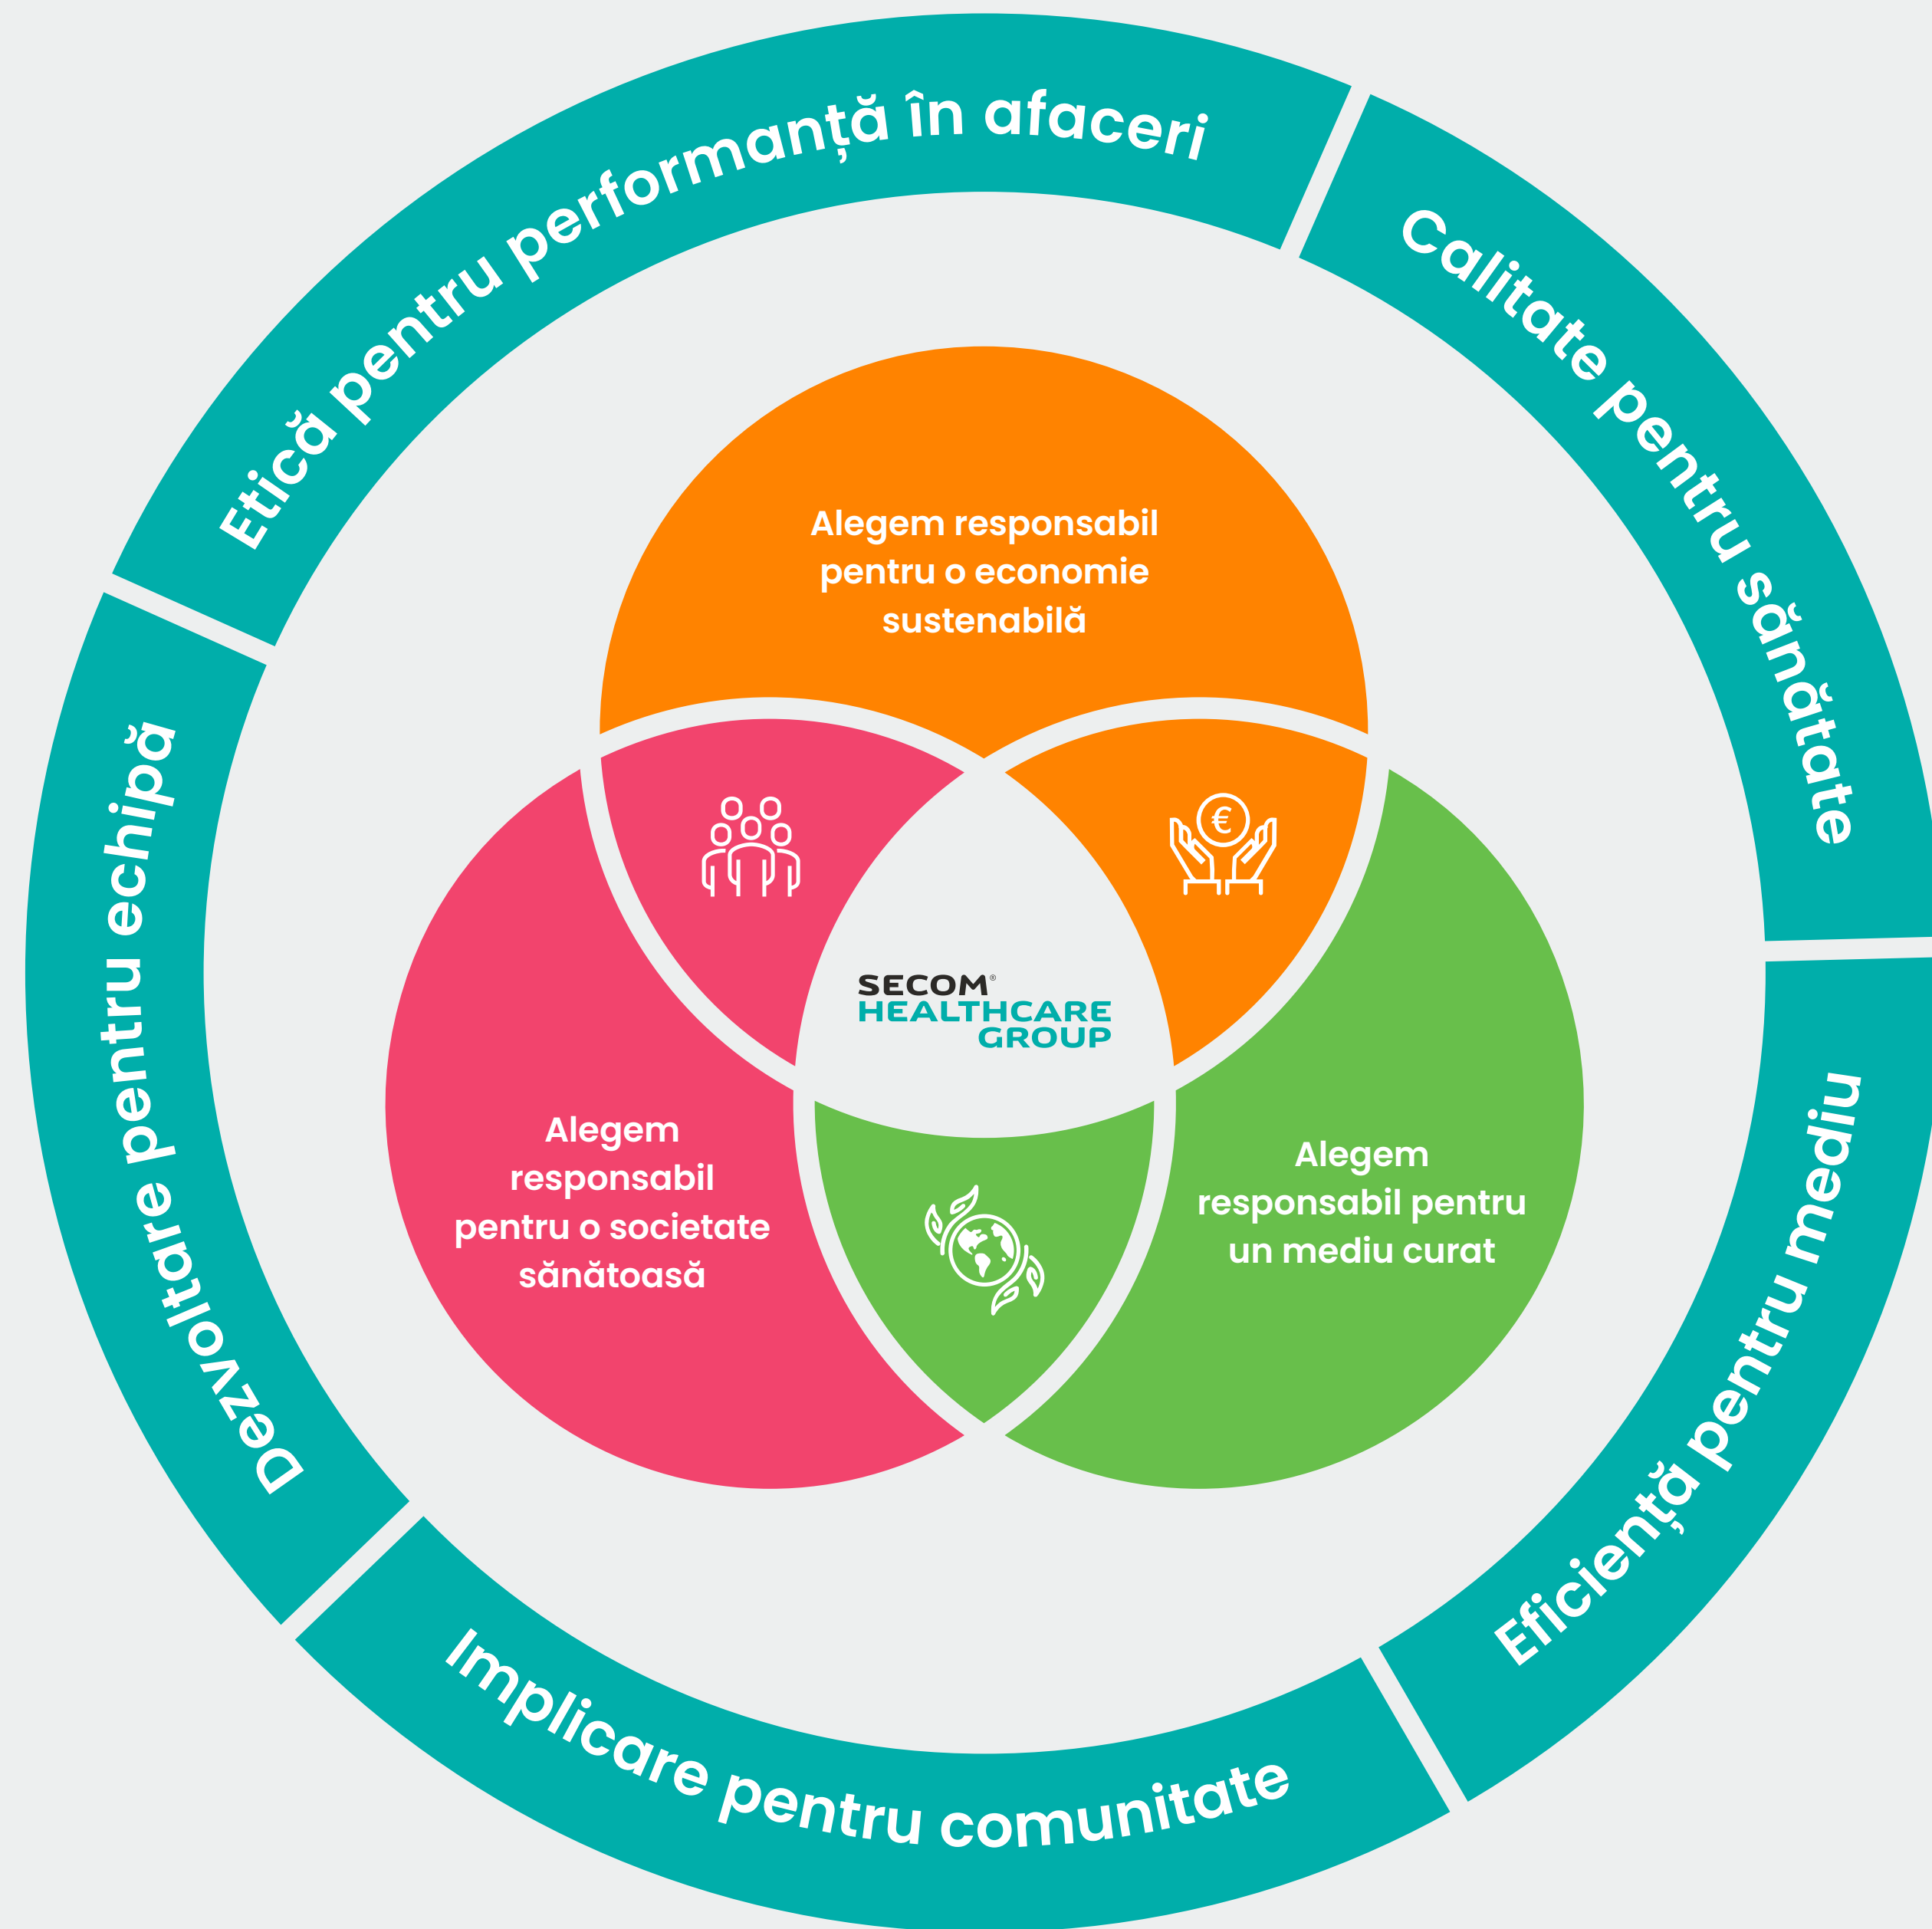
Etică pentru performanță în afaceri

Calitate pentru sănătate

Eficiență pentru mediu

Implicare pentru comunitate

Dezvoltare pentru echipă

Alegem responsabil pentru o economie sustenabilă

Alegem responsabil pentru o societate sănătoasă

Alegem responsabil pentru un mediu curat

SECOM® HEALTHCARE GROUP